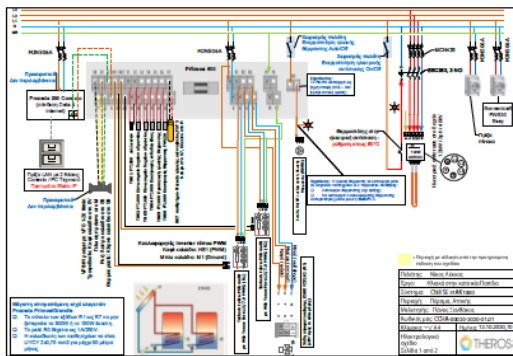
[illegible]

Primeo 400

Prosecco 300 Control

Προαιρετικό

Γραμμή LAN με 2 θύρες

Θερμοστάτης

Σύνδεση καλωδίου

Πελάτης: Νίκος Κάκκος
Έργο: Ηλιακό στην κατοικία
Σύστημα:
Περιοχή: Πειραιάς, Αττική
Μελετητής:
Κωδικός μελέτης:
Κλίμακα:
Ηλεκτρολογικό σχέδιο
Σελίδα 1 από 2

THEROS